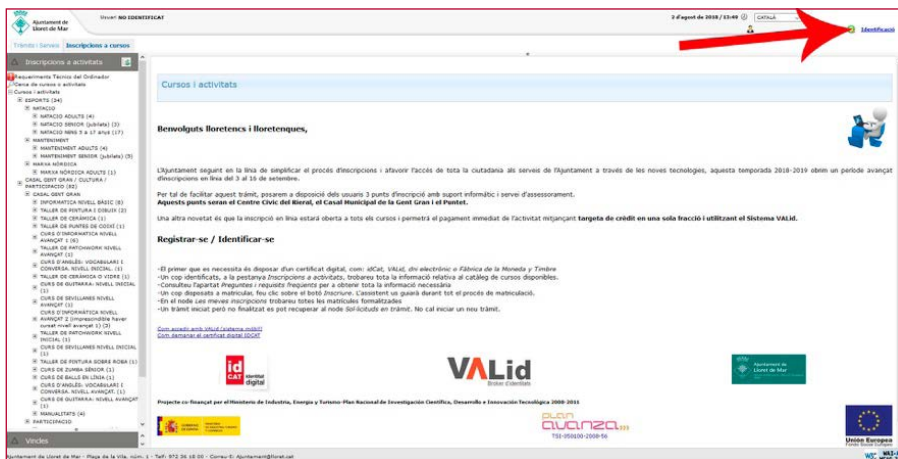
Ajuntament de Lloret de Mar

Usuari NO IDENTIFICAT

2 d'agost de 2018 | 13:49 | CATALÀ

Identificació

Tràmits i Serveis | Inscripcions a cursos

Inscripcions a activitats

Requeriments Tècnics del Ordinador
Cerca de cursos o activitats
Cursos i activitats
ESPORTS (34)
NATACIÓ
NATACIÓ ADULTS (4)
NATACIÓ SENIOR (jubilats) (3)
NATACIÓ NENS 5 a 17 anys (17)
MANTENIMENT
MANTENIMENT ADULTS (4)
MANTENIMENT SENIOR (jubilats) (5)
MARXA NÒRDICA
MARXA NÒRDICA ADULTS (1)
CASAL GENT GRAN / CULTURA / PARTICIPACIÓ (82)
CASAL GENT GRAN
INFORMÀTICA NIVELL BÀSIC (6)
TALLER DE PINTURA I DIBUIX (2)
TALLER DE CERÀMICA (1)
TALLER DE PUNTES DE COIXÍ (1)
CURS D'INFORMÀTICA NIVELL AVANÇAT 1 (6)
TALLER DE PATCHWORK NIVELL AVANÇAT (1)
CURS D'ANGLÈS: VOCABULARI I CONVERSA. NIVELL INICIAL. (1)
TALLER DE CERÀMICA O VIDRE (1)
CURS DE GUITARRA: NIVELL INICIAL (1)
CURS DE SEVILLANES NIVELL AVANÇAT (1)
CURS D'INFORMÀTICA NIVELL AVANÇAT 2 (imprescindible haver cursat nivell avançat 1) (3)
TALLER DE PATCHWORK NIVELL INICIAL (1)
CURS DE SEVILLANES NIVELL INICIAL (1)
TALLER DE PINTURA SOBRE ROBA (1)
CURS DE ZUMBA SÈNIOR (1)
CURS DE BALLS EN LÍNIA (1)
CURS D'ANGLÈS: VOCABULARI I CONVERSA. NIVELL AVANÇAT. (1)
CURS DE GUITARRA: NIVELL AVANÇAT (1)
MANUALITATS (4)
PARTICIPACIÓ

Vincles

Cursos i activitats

Benvolguts lloretencs i lloretenques,

L'Ajuntament seguint en la línia de simplificar el procés d'inscripcions i afavorir l'accés de tota la ciutadania als serveis de l'Ajuntament a través de les noves tecnologies, aquesta temporada 2018-2019 obrim un període avançat d'inscripcions en línia del 3 al 16 de setembre.

Per tal de facilitar aquest tràmit, posarem a disposició dels usuaris 3 punts d'inscripció amb suport informàtic i servei d'assessorament.
Aquests punts seran el Centre Cívic del Rieral, el Casal Municipal de la Gent Gran i el Puntet.

Una altra novetat és que la inscripció en línia estarà oberta a tots els cursos i permetrà el pagament immediat de l'activitat mitjançant tarjeta de crèdit en una sola fracció i utilitzant el Sistema VALid.

Registrar-se / Identificar-se

-El primer que es necessita és disposar d'un certificat digital, com: idCat, VALid, dni electrònic o Fàbrica de la Moneda y Timbre
-Un cop identificats, a la pestanya Inscripcions a activitats, trobareu tota la informació relativa al catàleg de cursos disponibles.
-Consulteu l'apartat Preguntes i requisits freqüents per a obtenir tota la informació necessària
-Un cop disposats a matricular, feu clic sobre el botó Inscriure. L'assistent us guiarà durant tot el procés de matriculació.
-En el node Les meves inscripcions trobareu totes les matrícules formalitzades
-Un tràmit iniciat però no finalitzat es pot recuperar al node Sol·licituds en tràmit. No cal iniciar un nou tràmit.

Com accedir amb VALid (sistema mòbil)
Com demanar el certificat digital IDCAT

id CAT identitat digital

VALid Validador d'identitats

Ajuntament de Lloret de Mar

Projecte co-finançat per el Ministerio de Industria, Energía y Turismo-Plan Nacional de Investigación Científica, Desarrollo e Innovación Tecnológica 2008-2011

plan avanza
TSI-050100-2008-56

Unión Europea

Ajuntament de Lloret de Mar - Plaça de la Vila, núm. 1 - Telf: 972 36 18 00 - Correu E: ajuntament@lloret.cat